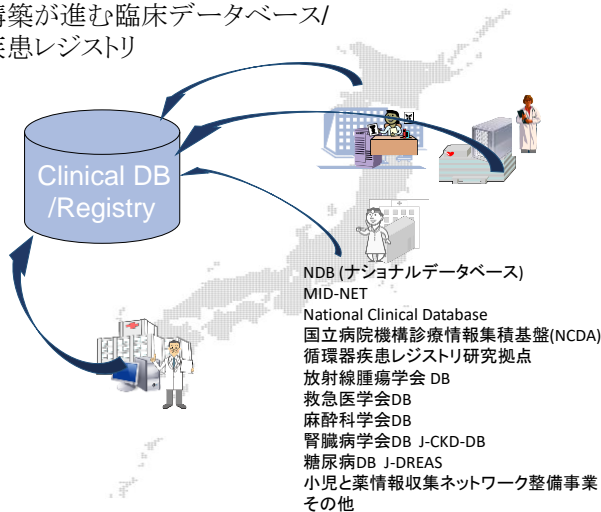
構築が進む臨床データベース/
疾患レジストリ

Clinical DB
/Registry

NDB (ナショナルデータベース)
MID-NET
National Clinical Database
国立病院機構診療情報集積基盤(NCDA)
循環器疾患レジストリ研究拠点
放射線腫瘍学会 DB
救急医学会DB
麻酔科学会DB
腎臓病学会DB J-CKD-DB
糖尿病DB J-DREAS
小児と薬情報収集ネットワーク整備事業
その他